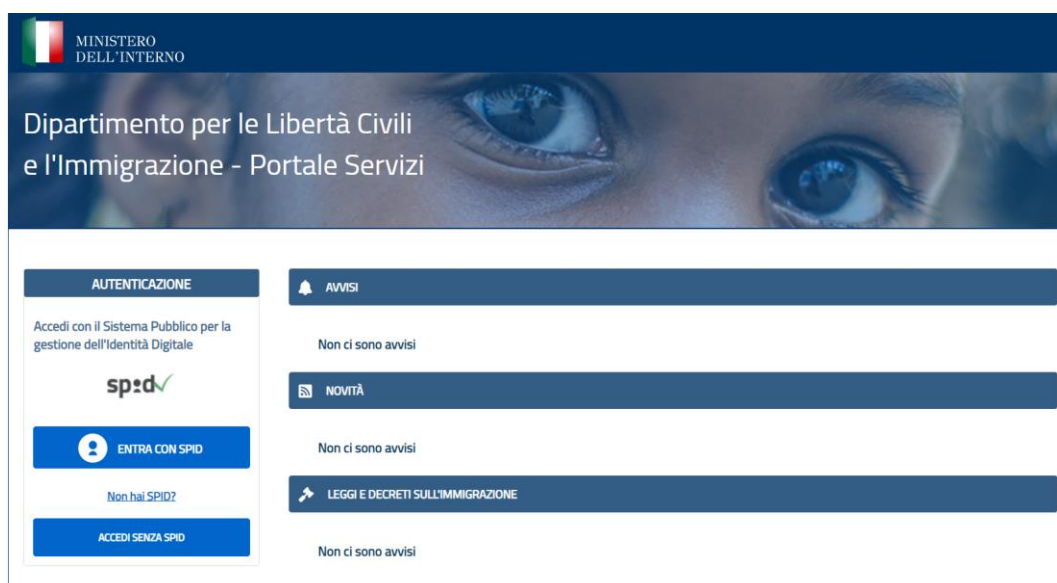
MINISTERO
DELL'INTERNO

Dipartimento per le Libertà Civili e l'Immigrazione - Portale Servizi

AUTENTICAZIONE

Accedi con il Sistema Pubblico per la gestione dell'Identità Digitale

spid

ENTRA CON SPID

Non hai SPID?

ACCEDI SENZA SPID

AVVISI

Non ci sono avvisi

NOVITÀ

Non ci sono avvisi

LEGGI E DECRETI SULL'IMMIGRAZIONE

Non ci sono avvisi